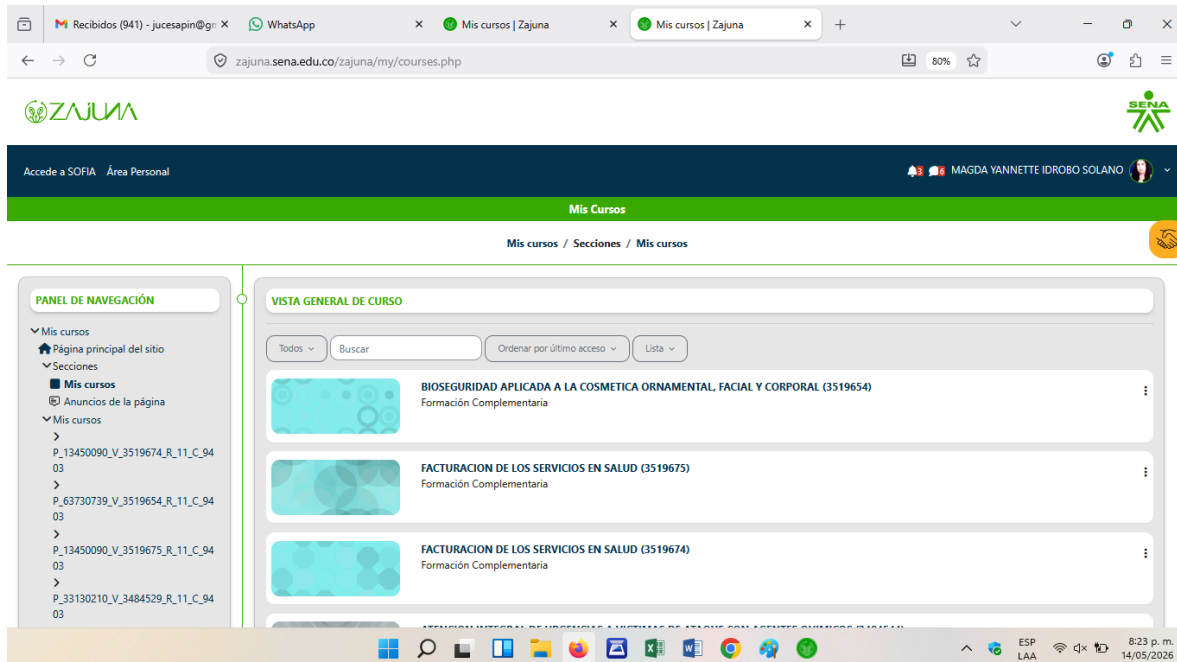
Recibidos (941) - jucesapin@gm ×
WhatsApp ×
Mis cursos | Zajuna ×
Mis cursos | Zajuna ×
+

zajuna.sena.edu.co/zajuna/my/courses.php
80%

ZAJUNA
SENA

Accede a SOFIA Área Personal
3 6 MAGDA YANNETTE IDROBO SOLANO

Mis Cursos

Mis cursos / Secciones / Mis cursos

PANEL DE NAVEGACIÓN

Mis cursos
Página principal del sitio
Secciones
Mis cursos
Anuncios de la página
Mis cursos
P_13450090_V_3519674_R_11_C_9403
P_63730739_V_3519654_R_11_C_9403
P_13450090_V_3519675_R_11_C_9403
P_33130210_V_3484529_R_11_C_9403

VISTA GENERAL DE CURSO

Todos
Buscar
Ordenar por último acceso
Lista

BIOSEGURIDAD APLICADA A LA COSMETICA ORNAMENTAL, FACIAL Y CORPORAL (3519654)
Formación Complementaria

FACTURACION DE LOS SERVICIOS EN SALUD (3519675)
Formación Complementaria

FACTURACION DE LOS SERVICIOS EN SALUD (3519674)
Formación Complementaria

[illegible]

ESP LAA
8:23 p. m.
14/05/2026